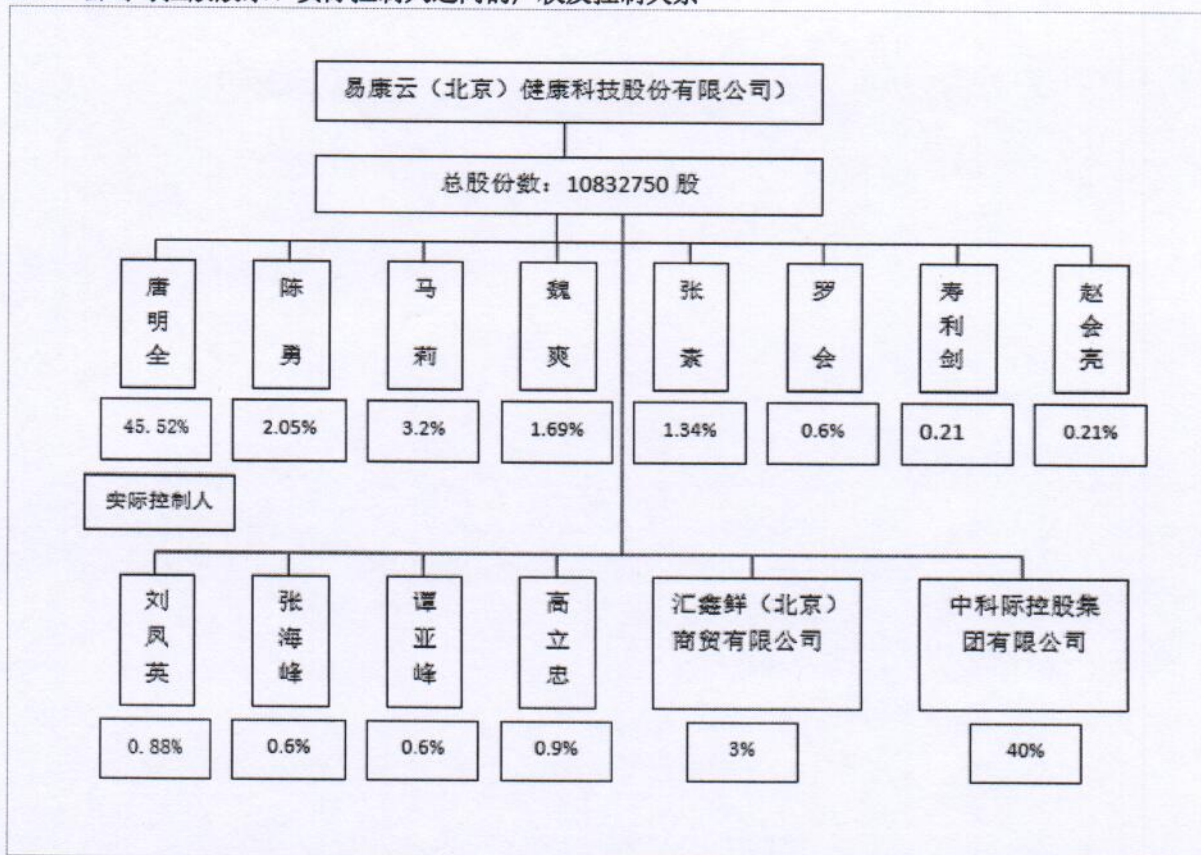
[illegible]

易康云（北京）健康科技股份有限公司）

总股份数：10832750 股

唐明全

45.52%

实际控制人

陈勇

2.05%

马莉

3.2%

魏爽

1.69%

张萘

1.34%

罗会

0.6%

寿利剑

0.21

赵会亮

0.21%

刘凤英

0.88%

张海峰

0.6%

谭亚峰

0.6%

高立忠

0.9%

汇鑫鲜（北京）商贸有限公司

3%

中科际控股集团有限公司

40%